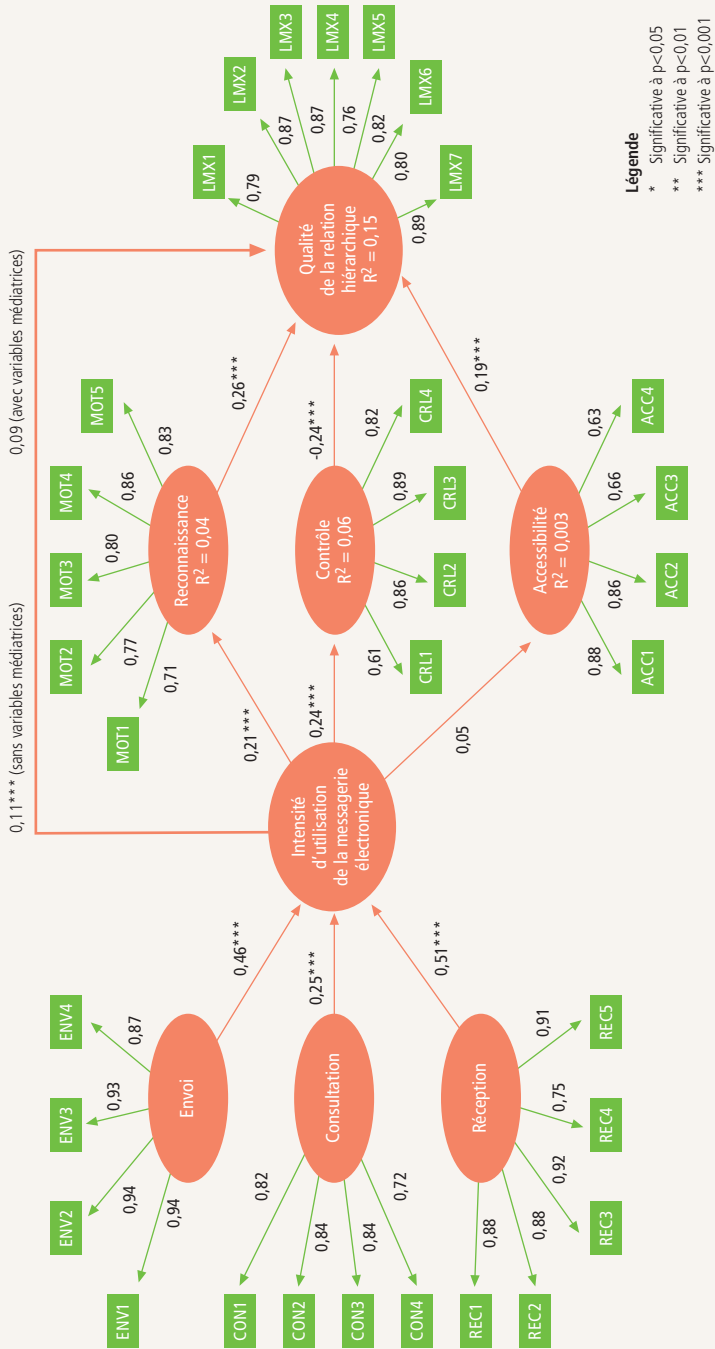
Légende
* Significative à p<0,05
** Significative à p<0,01
*** Significative à p<0,001

0,11*** (sans variables médiatrices)
0,09 (avec variables médiatrices)

Envoi
ENV1 ENV2 ENV3 ENV4
0,94 0,94 0,93 0,87

Consultation
CON1 CON2 CON3 CON4
0,82 0,84 0,84 0,72

Réception
REC1 REC2 REC3 REC4 REC5
0,88 0,88 0,92 0,75 0,91

0,46***
0,25***
0,51***

Intensité d'utilisation de la messagerie électronique

0,21***
0,24***
0,05

Reconnaissance R² = 0,04
MOT1 MOT2 MOT3 MOT4 MOT5
0,71 0,77 0,80 0,86 0,83

Contrôle R² = 0,06
CRL1 CRL2 CRL3 CRL4
0,61 0,86 0,89 0,82

Accessibilité R² = 0,003
ACC1 ACC2 ACC3 ACC4
0,88 0,86 0,66 0,63

0,26***
-0,24***
0,19***

Qualité de la relation hiérarchique R² = 0,15
LMX1 LMX2 LMX3 LMX4 LMX5 LMX6 LMX7
0,79 0,87 0,87 0,76 0,82 0,80 0,89